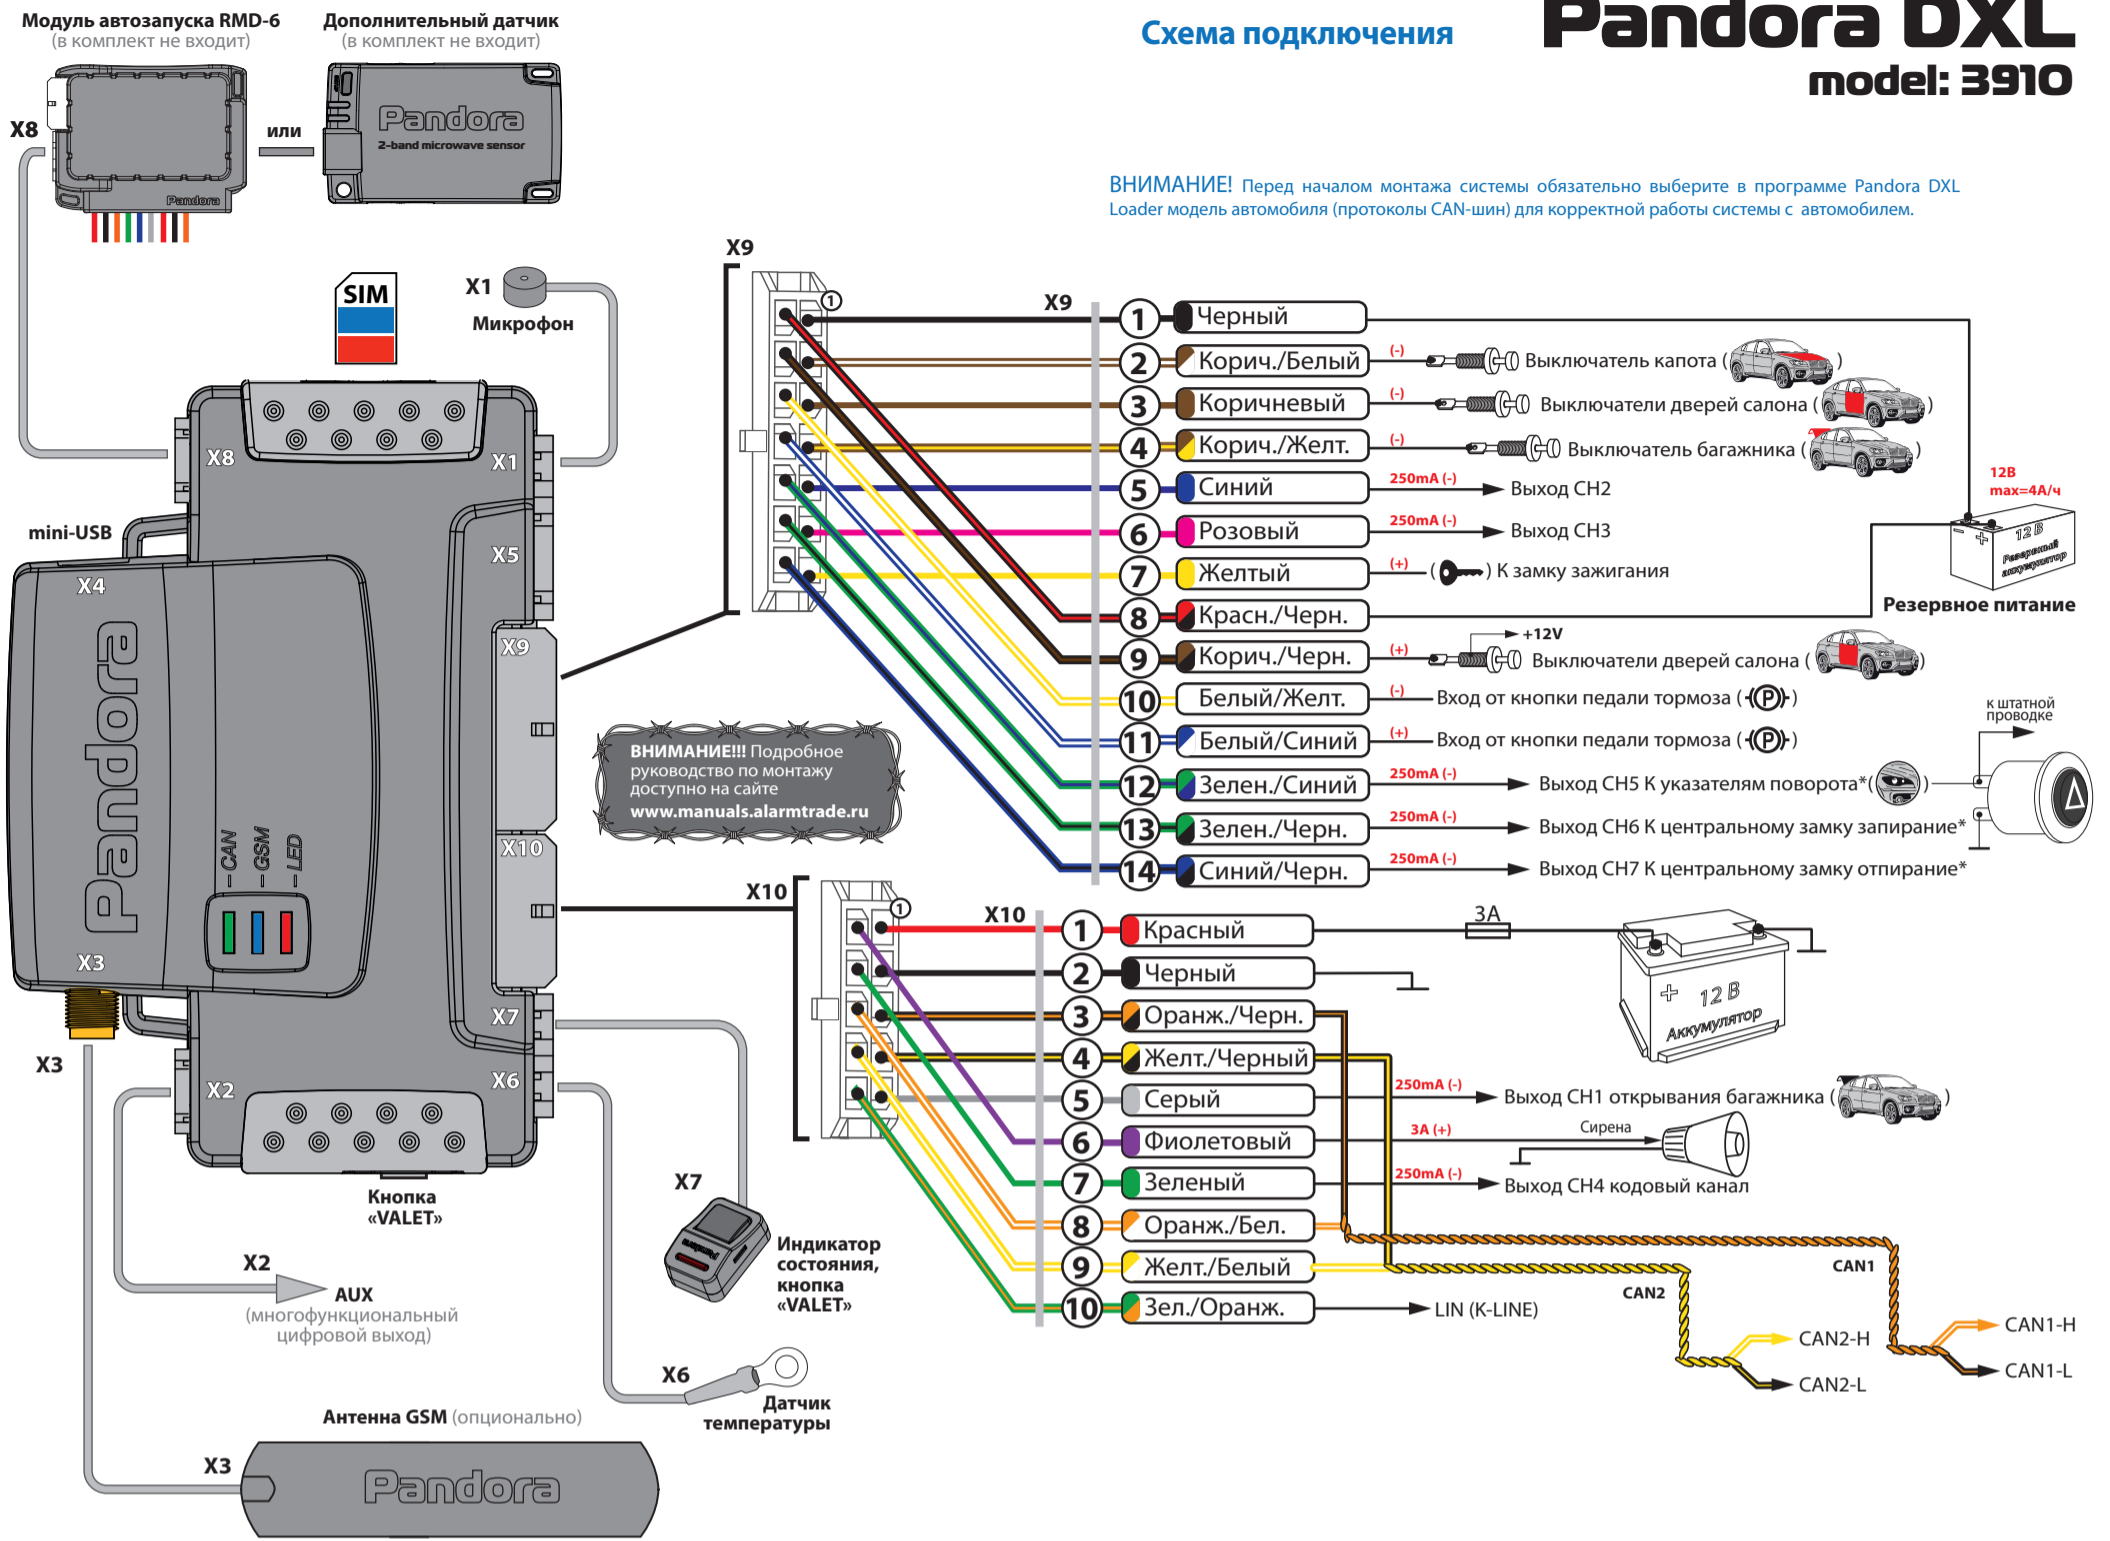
Модуль автозапуска RMD-6
(в комплект не входит)

Дополнительный датчик
(в комплект не входит)

Схема подключения

Pandora DXL
model: 3910

X8
или
Pandora
2-band microwave sensor
Pandora

ВНИМАНИЕ! Перед началом монтажа системы обязательно выберите в программе Pandora DXL Loader модель автомобиля (протоколы CAN-шин) для корректной работы системы с автомобилем.

SIM
X1
Микрофон

X9
X9

| | |
|---|---|
| 1 | Черный |
| 2 | Корич./Белый |
| 3 | Коричневый |
| 4 | Корич./Желт. |
| 5 | Синий |
| 6 | Розовый |
| 7 | Желтый |
| 8 | Красн./Черн. |
| 9 | Корич./Черн. |
| 10 | Белый/Желт. |
| 11 | Белый/Синий |
| 12 | Зелен./Синий |
| 13 | Зелен./Черн. |
| 14 | Синий/Черн. |

(-) Выключатель капота ( )
(-) Выключатели дверей салона ( )
(-) Выключатель багажника ( )
250mA (-) Выход CH2
250mA (-) Выход CH3
(+) ( ) К замку зажигания
12В max=4А/ч
12 В Резервный аккумулятор
Резервное питание
+12V
(+) Выключатели дверей салона ( )
(-) Вход от кнопки педали тормоза ( P )
(+) Вход от кнопки педали тормоза ( P )
к штатной проводке
250mA (-) Выход CH5 К указателям поворота*( )
250mA (-) Выход CH6 К центральному замку запирание*
250mA (-) Выход CH7 К центральному замку отпирание*

X8
X1
mini-USB
X5
X4
X9
Pandora
CAN
GSM
LED
X10
X3
X7
X6
X2

ВНИМАНИЕ!!! Подробное руководство по монтажу доступно на сайте
www.manuals.alarmtrade.ru

X10
X10

| | |
|---|---|
| 1 | Красный |
| 2 | Черный |
| 3 | Оранж./Черн. |
| 4 | Желт./Черный |
| 5 | Серый |
| 6 | Фиолетовый |
| 7 | Зеленый |
| 8 | Оранж./Бел. |
| 9 | Желт./Белый |
| 10 | Зел./Оранж. |

3A
+ 12 В Аккумулятор
250mA (-) Выход CH1 открывания багажника ( )
3A (+) Сирена
250mA (-) Выход CH4 кодовый канал
CAN1
CAN2
LIN (K-LINE)
CAN2-H
CAN2-L
CAN1-H
CAN1-L

X3
Кнопка «VALET»
X7
Индикатор состояния, кнопка «VALET»
X2
AUX
(многофункциональный цифровой выход)
X6
Датчик температуры
Антенна GSM (опционально)
X3
Pandora